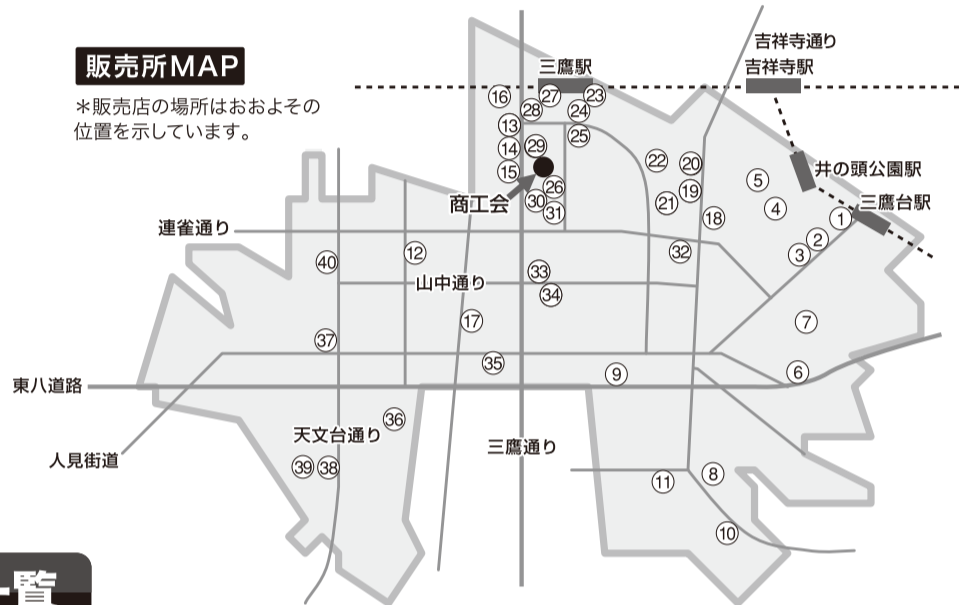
販売所MAP

＊販売店の場所はおおよその位置を示しています。

三鷹駅
吉祥寺通り
吉祥寺駅
井の頭公園駅
三鷹台駅
商工会
連雀通り
山中通り
東八道路
人見街道
天文台通り
三鷹通り

16 27 23 28 24 13 25 14 29 15 22 20 26 19 5 30 21 4 31 18 1 2 3 32 40 12 33 34 7 17 37 35 9 6 36 39 38 8 11 10

一覧